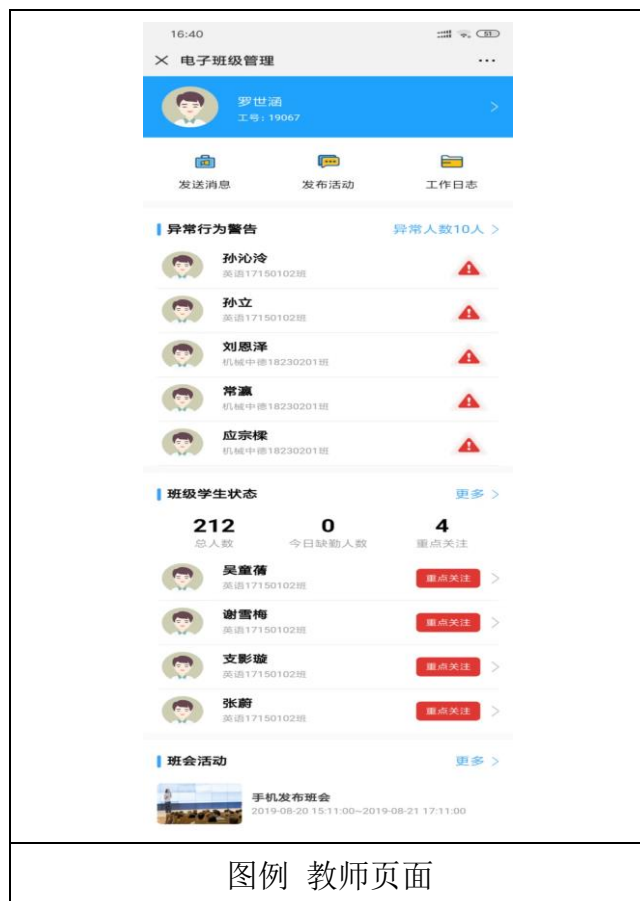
16:40

电子班级管理 ···

罗世涵
工号：19067

发送消息 发布活动 工作日志

异常行为警告 异常人数10人

孙沁泠
英语17150102班

孙立
英语17150102班

刘恩泽
机械中德18230201班

常瀛
机械中德18230201班

应宗棵
机械中德18230201班

班级学生状态 更多

| 212 | 0 | 4 |
|---|---|---|
| 总人数 | 今日缺勤人数 | 重点关注 |

吴童蒨
英语17150102班
重点关注

谢雪梅
英语17150102班
重点关注

支影璇
英语17150102班
重点关注

张蔚
英语17150102班
重点关注

班会活动 更多

手机发布班会
2019-08-20 15:11:00~2019-08-21 17:11:00

图例 教师页面